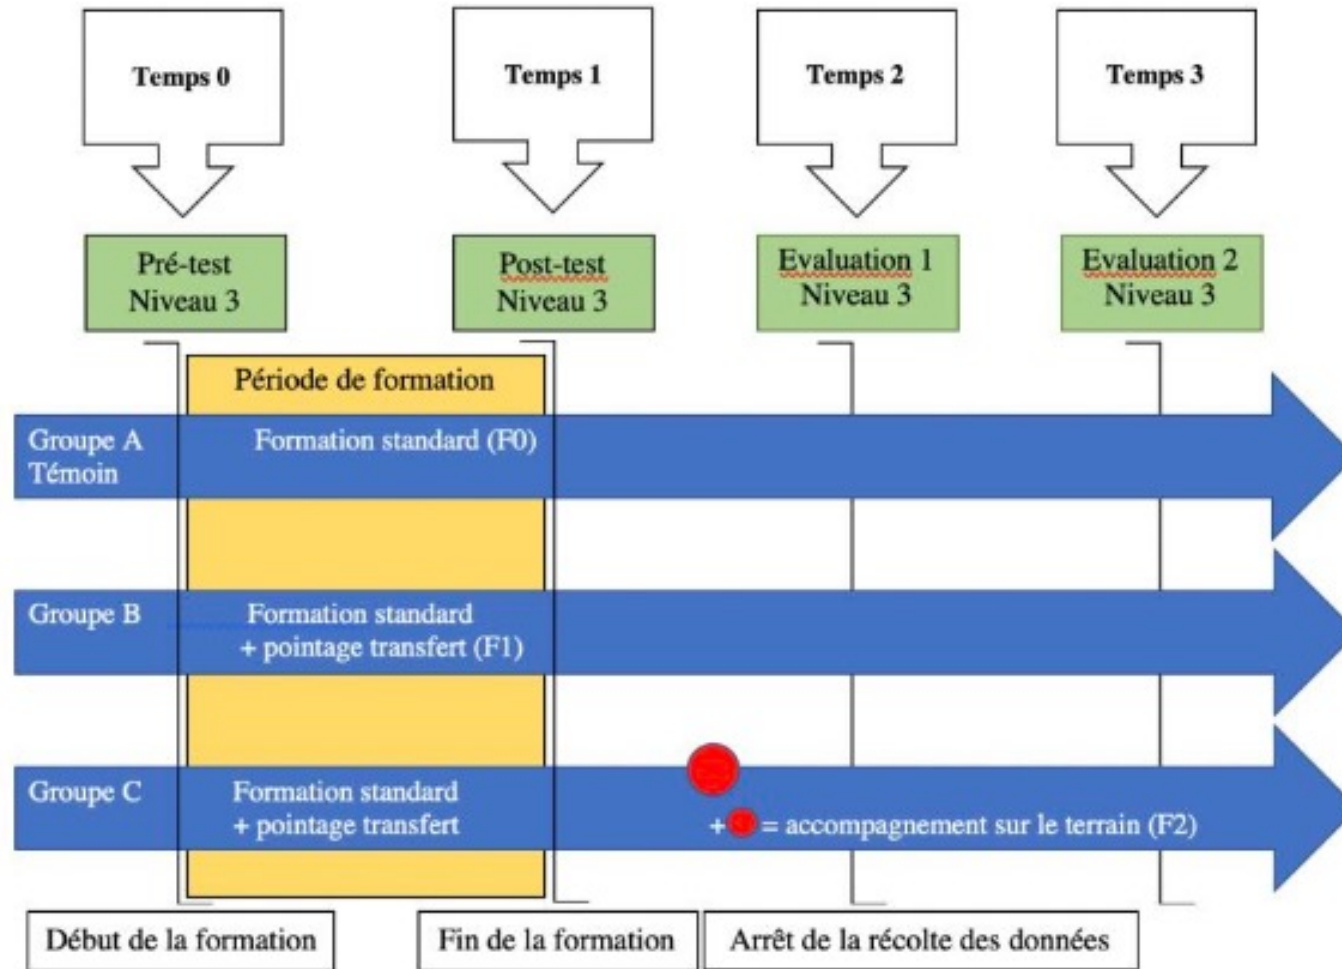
Temps 0

Temps 1

Temps 2

Temps 3

Pré-test Niveau 3

Post-test Niveau 3

Evaluation 1 Niveau 3

Evaluation 2 Niveau 3

Période de formation

Groupe A Témoin

Formation standard (F0)

Groupe B

Formation standard + pointage transfert (F1)

Groupe C

Formation standard + pointage transfert

+ = accompagnement sur le terrain (F2)

Début de la formation

Fin de la formation

Arrêt de la récolte des données